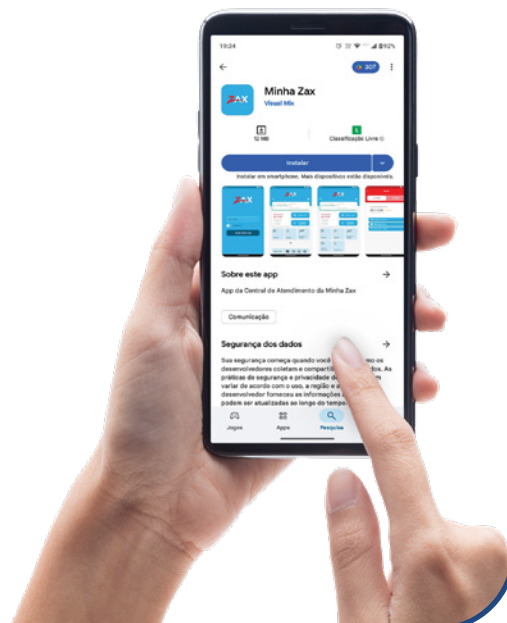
19:34

307

Minha Zax
Visual Mix

12 MB

Classificação Livre

Instalar

Instalar em smartphone. Mais dispositivos estão disponíveis.

ZAX

Sobre este app

App da Central de Atendimento da Minha Zax

Comunicação

Segurança dos dados

Sua segurança começa quando você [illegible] os desenvolvedores coletam e compartil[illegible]dos. As práticas de segurança e privacidade d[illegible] variar de acordo com o uso, a região e a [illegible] desenvolvedor forneceu as informações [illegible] podem ser atualizadas ao longo do temp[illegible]

Jogos

Apps

Pesquisa